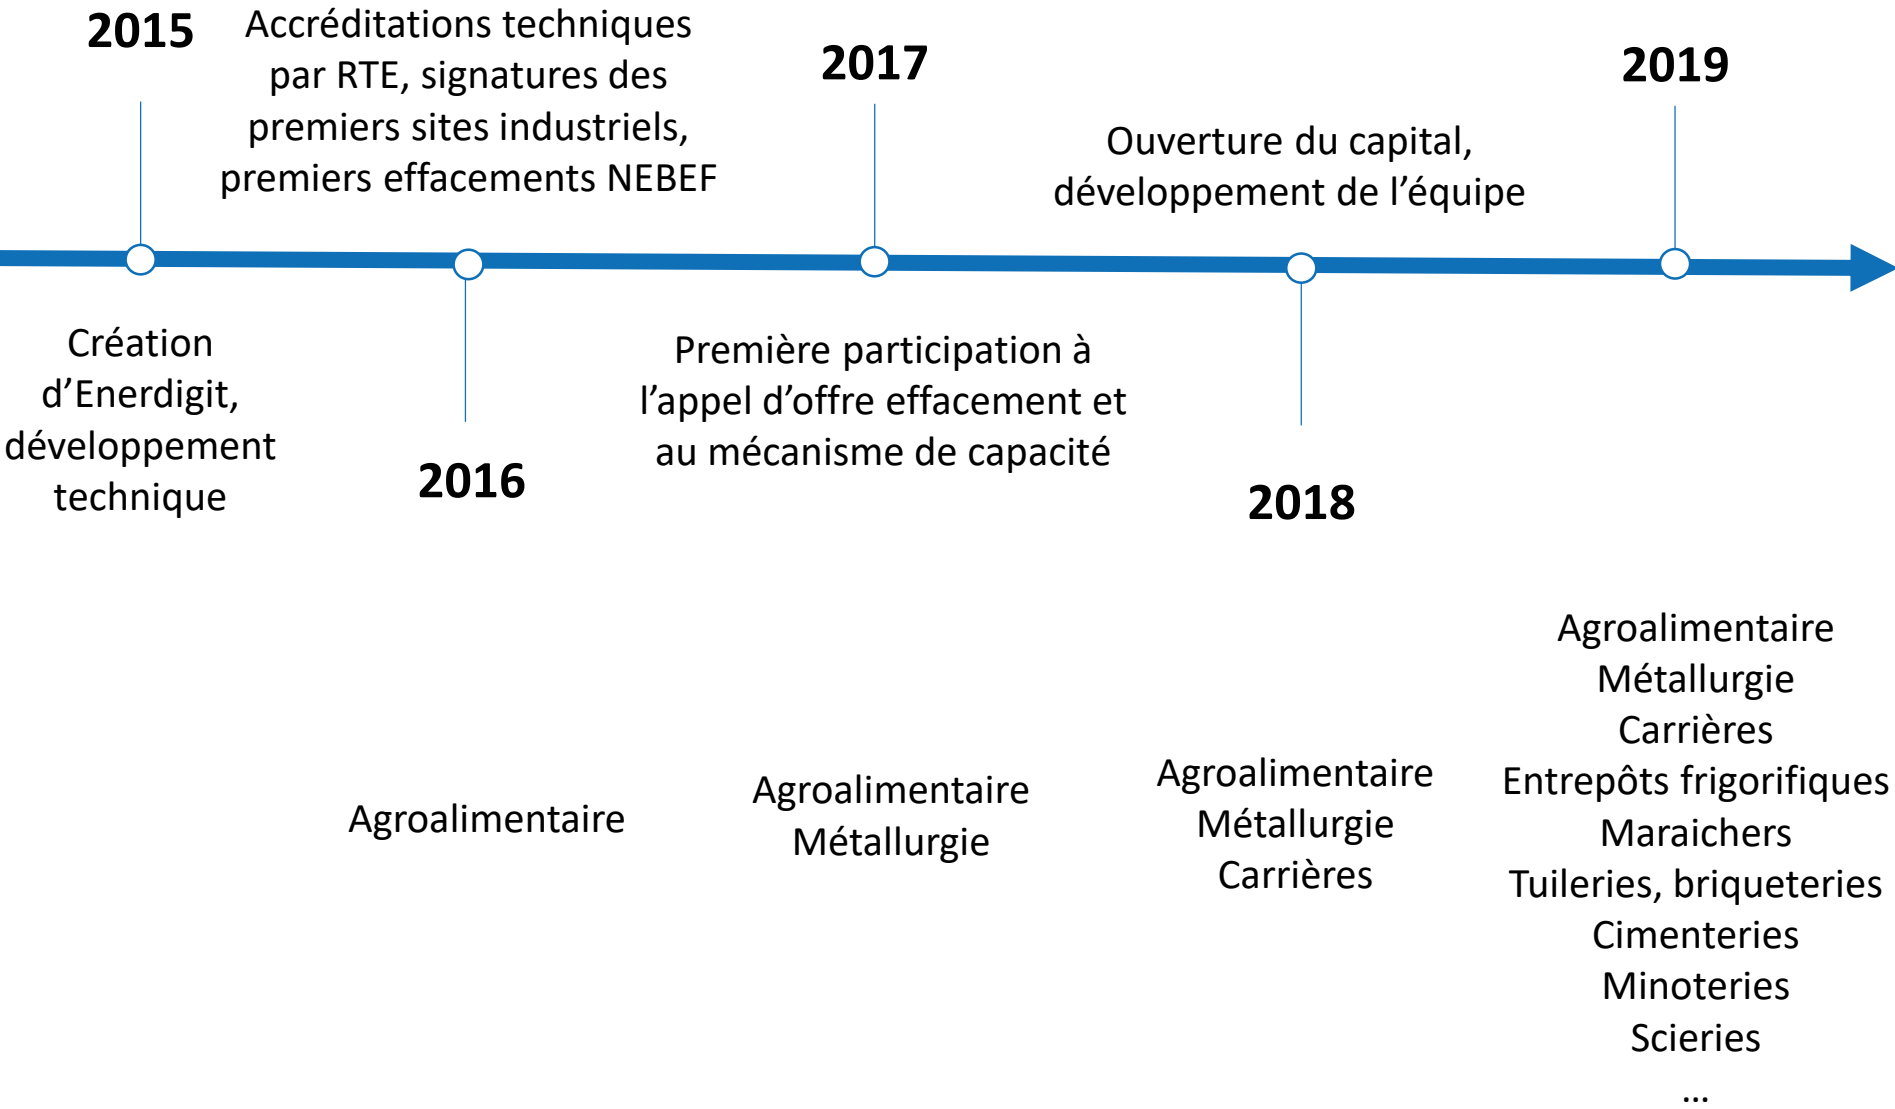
2015

Accréditations techniques par RTE, signatures des premiers sites industriels, premiers effacements NEBEF

2017

Ouverture du capital, développement de l’équipe

2019

Création d’Enerdigit, développement technique

2016

Première participation à l’appel d’offre effacement et au mécanisme de capacité

2018

Agroalimentaire

Agroalimentaire
Métallurgie

Agroalimentaire
Métallurgie
Carrières

Agroalimentaire
Métallurgie
Carrières
Entrepôts frigorifiques
Maraichers
Tuileries, briqueteries
Cimenteries
Minoteries
Scieries
…